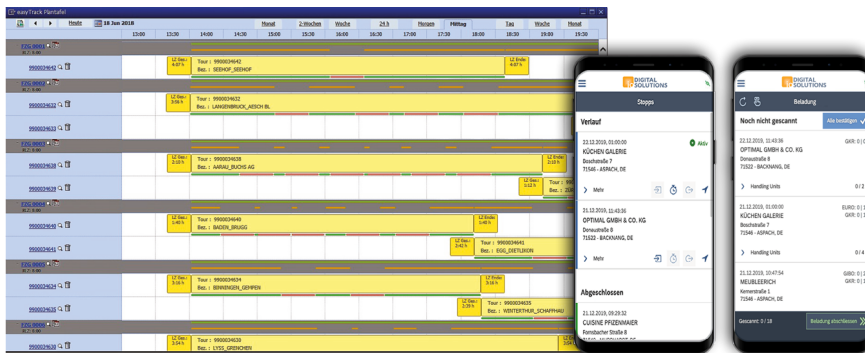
easyTrack Plantafel

Heute 18 Jun 2018 Monat 2-Wochen Woche 24 h Morgen Mittag Tag Woche Monat

13:00 13:30 14:00 14:30 15:00 15:30 16:00 16:30 17:00 17:30 18:00 18:30 19:00 19:30

FZG 0001

9900034642

LZ Gez.: 4:07 h

Tour : 9900034642
Bez. : SEEHOF_SEEHOF

LZ Ende: 4:07 h

FZG 0002

9900034632

LZ Gez.: 3:06 h

Tour : 9900034632
Bez. : LANGENBRUCK_AESCH BL

FZG 0003

9900034638

LZ Gez.: 3:10 h

Tour : 9900034638
Bez. : AARAU_BUCHS AG

LZ Ende

9900034639

LZ Gez.: 1:12 h

FZG 0004

9900034640

LZ Gez.: 1:48 h

Tour : 9900034640
Bez. : BADEN_BRUGG

LZ Ende: 1:48 h

9900034641

LZ Gez.: 2:42 h

Tour : 9900034641
Bez. : EGG_DIETLIKON

FZG 0005

9900034634

LZ Gez.: 3:16 h

Tour : 9900034634
Bez. : BINNINGEN_GEMPEN

LZ Ende: 3:16 h

9900034635

LZ Gez.: 2:29 h

Tour : 9900034635
Bez. : WINTERTHUR_SCHAFFHAU

FZG 0006

9900034630

LZ Gez.: 3:54 h

Tour : 9900034630
Bez. : LYSS_GRENCHEN

DIGITAL SOLUTIONS

Stopps

Verlauf

22.12.2019, 01:00:00
KÜCHEN GALERIE
Boschstraße 7
71546 - ASPACH, DE

Aktiv

Mehr

21.12.2019, 11:43:36
OPTIMAL GMBH & CO. KG
Donaustraße 8
71522 - BACKNANG, DE

Mehr

Abgeschlossen

21.12.2019, 09:29:32
CUISINE PFIZENMAIER
Fornsbacher Straße 7

DIGITAL SOLUTIONS

Beladung

Noch nicht gescannt

Alle bestätigen

21.12.2019, 11:43:36
OPTIMAL GMBH & CO. KG
Donaustraße 8
71522 - BACKNANG, DE

GKR: 0 (

Handling Units 0 / 2

22.12.2019, 01:00:00
KÜCHEN GALERIE
Boschstraße 7
71546 - ASPACH, DE

EURO: 0 (
GKR: 0 (

Handling Units 0 / 4

21.12.2019, 10:47:54
MEUBLEERICH
Kernerstraße 1
71546 - ASPACH, DE

GIBO: 0 (
GKR: 0 (

Gescannt: 0 / 18

Beladung abschließen